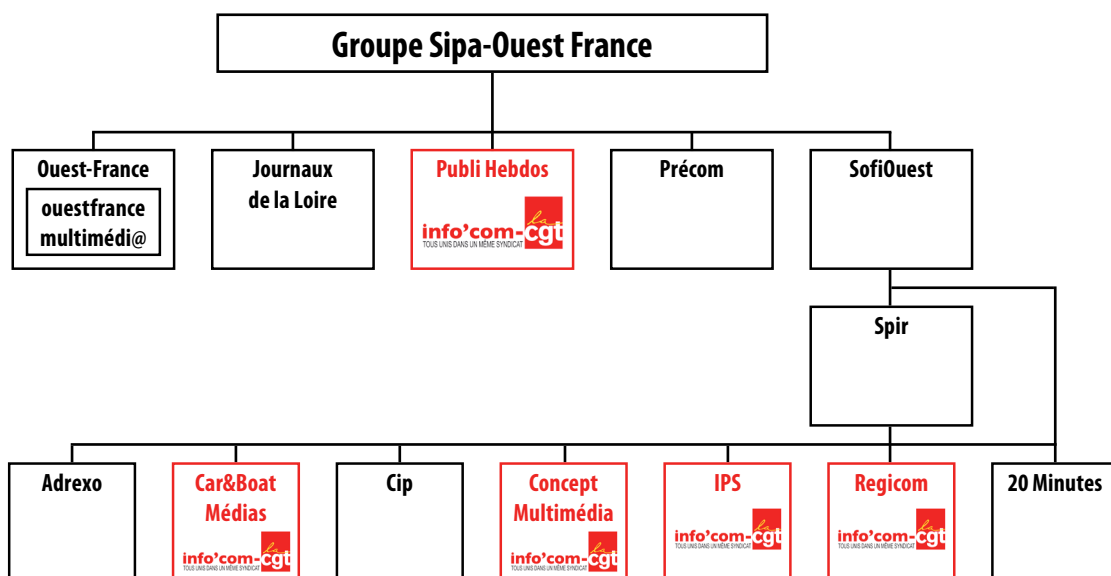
Groupe Sipa-Ouest France

Ouest-France
ouestfrance multimédi@

Journaux de la Loire

Publi Hebdos
info'com-cgt la
TOUS UNIS DANS UN MÊME SYNDICAT

Précom

SofiOuest

Spir

Adrexo

Car&Boat Médias
info'com-cgt la
TOUS UNIS DANS UN MÊME SYNDICAT

Cip

Concept Multimédia
info'com-cgt la
TOUS UNIS DANS UN MÊME SYNDICAT

IPS
info'com-cgt la
TOUS UNIS DANS UN MÊME SYNDICAT

Regicom
info'com-cgt la
TOUS UNIS DANS UN MÊME SYNDICAT

20 Minutes